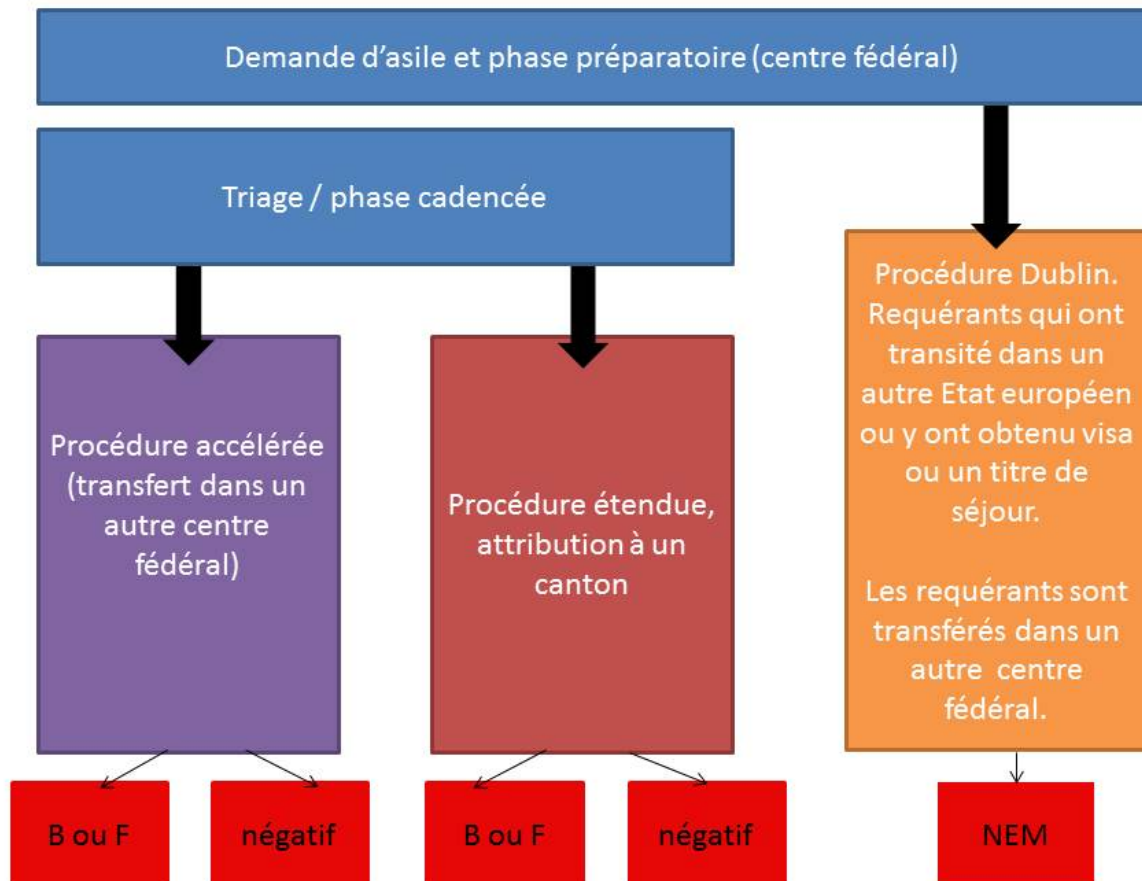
Demande d'asile et phase préparatoire (centre fédéral)

Triage / phase cadencée

Procédure accélérée (transfert dans un autre centre fédéral)

Procédure étendue, attribution à un canton

Procédure Dublin. Requérants qui ont transité dans un autre Etat européen ou y ont obtenu visa ou un titre de séjour.

Les requérants sont transférés dans un autre centre fédéral.

B ou F

négatif

B ou F

négatif

NEM